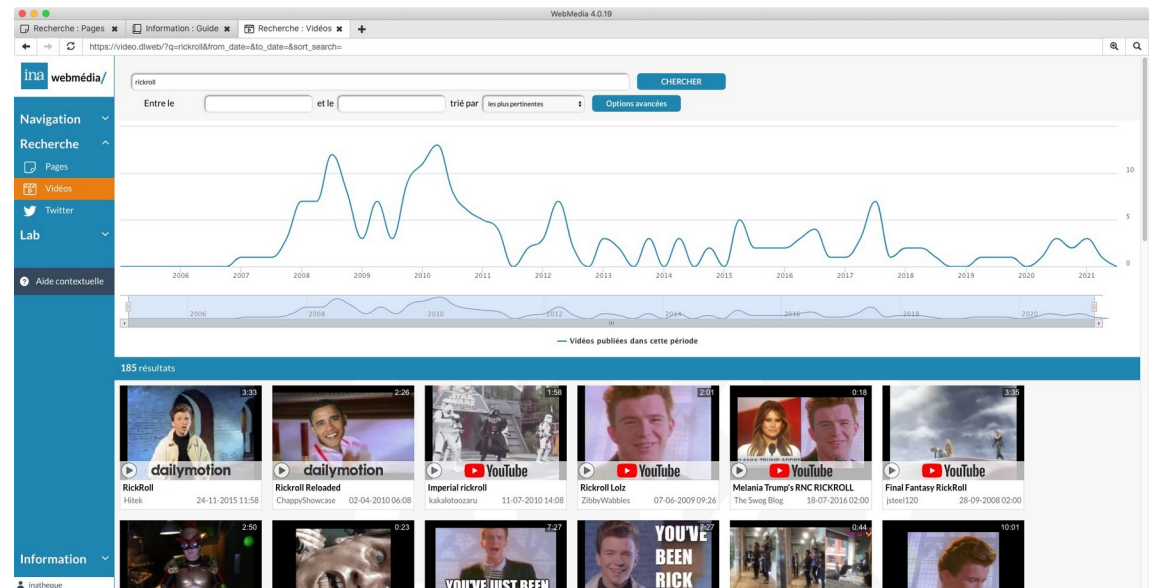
WebMedia 4.0.19

Recherche : Pages ✖ Information : Guide ✖ Recherche : Vidéos ✖ +

https://video.dlweb/?q=rickroll&from_date=&to_date=&sort_search=

ina webmédia/

Navigation

Recherche

Pages

Vidéos

Twitter

Lab

Aide contextuelle

Information

inatheque

rickroll

CHERCHER

Entre le et le trié par les plus pertinentes Options avancées

10

5

0

2006 2007 2008 2009 2010 2011 2012 2013 2014 2015 2016 2017 2018 2019 2020 2021

2006 2008 2010 2012 2014 2016 2018 2020

— Vidéos publiées dans cette période

185 résultats

3:33 dailymotion RickRoll Hitek 24-11-2015 11:58

2:26 dailymotion Rickroll Reloaded ChappyShowcase 02-04-2010 06:08

1:58 YouTube Imperial rickroll kakalotoozaru 11-07-2010 14:08

2:01 YouTube Rickroll Lolz ZibbyWabbles 07-06-2009 09:26

0:18 YouTube Melania Trump's RNC RICKROLL The Swog Blog 18-07-2016 02:00

3:35 YouTube Final Fantasy RickRoll jsteel120 28-09-2008 02:00

2:50

0:23

7:27 YOU'VE JUST BEEN

7:27 YOU'VE BEEN RICK

0:44

10:01